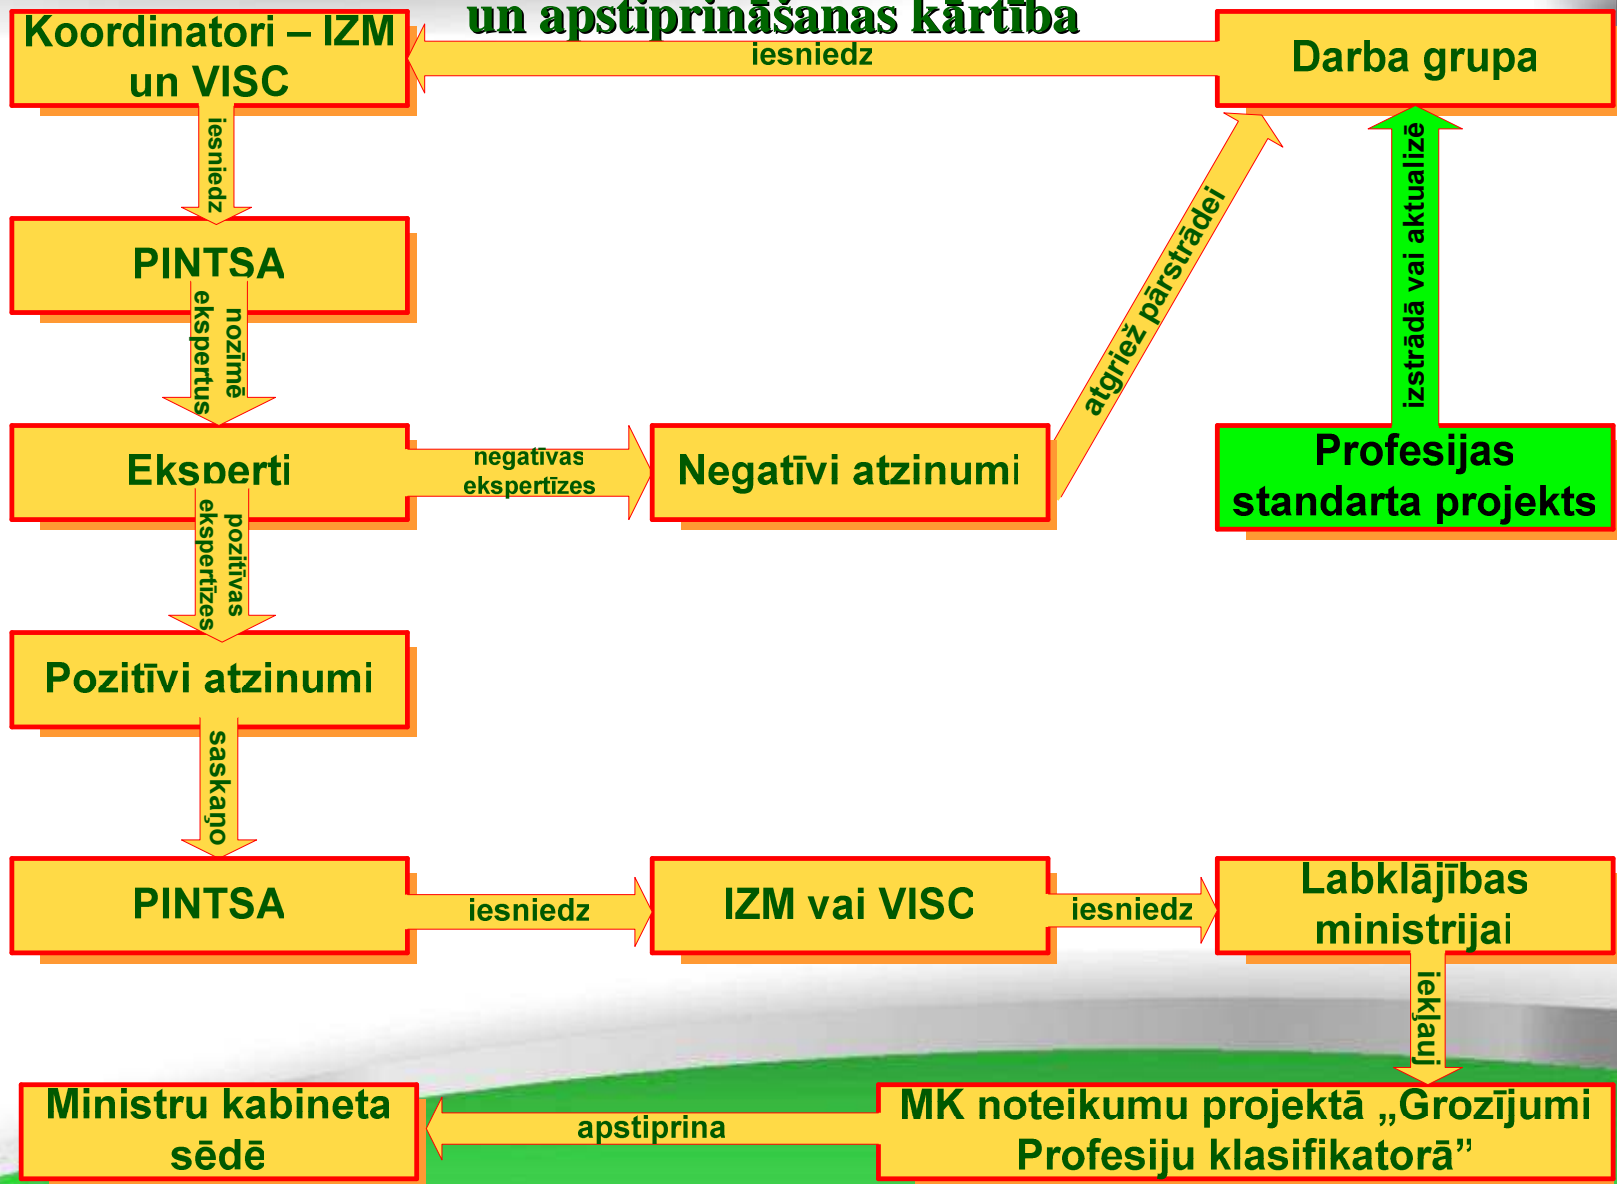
un apstiprināšanas kārtība

Koordinatori – IZM un VISC

iesniedz

Darba grupa

iesniedz

PINTSA

nozīmē ekspertus

Eksperti

negatīvas ekspertīzes

Negatīvi atzinumi

atgriež pārstrādei

izstrādā vai aktualizē

Profesijas standarta projekts

pozitīvas ekspertīzes

Pozitīvi atzinumi

saskaņo

PINTSA

iesniedz

IZM vai VISC

iesniedz

Labklājības ministrijai

iekļauj

Ministru kabineta sēdē

apstiprina

MK noteikumu projektā „Grozījumi Profesiju klasifikatorā”